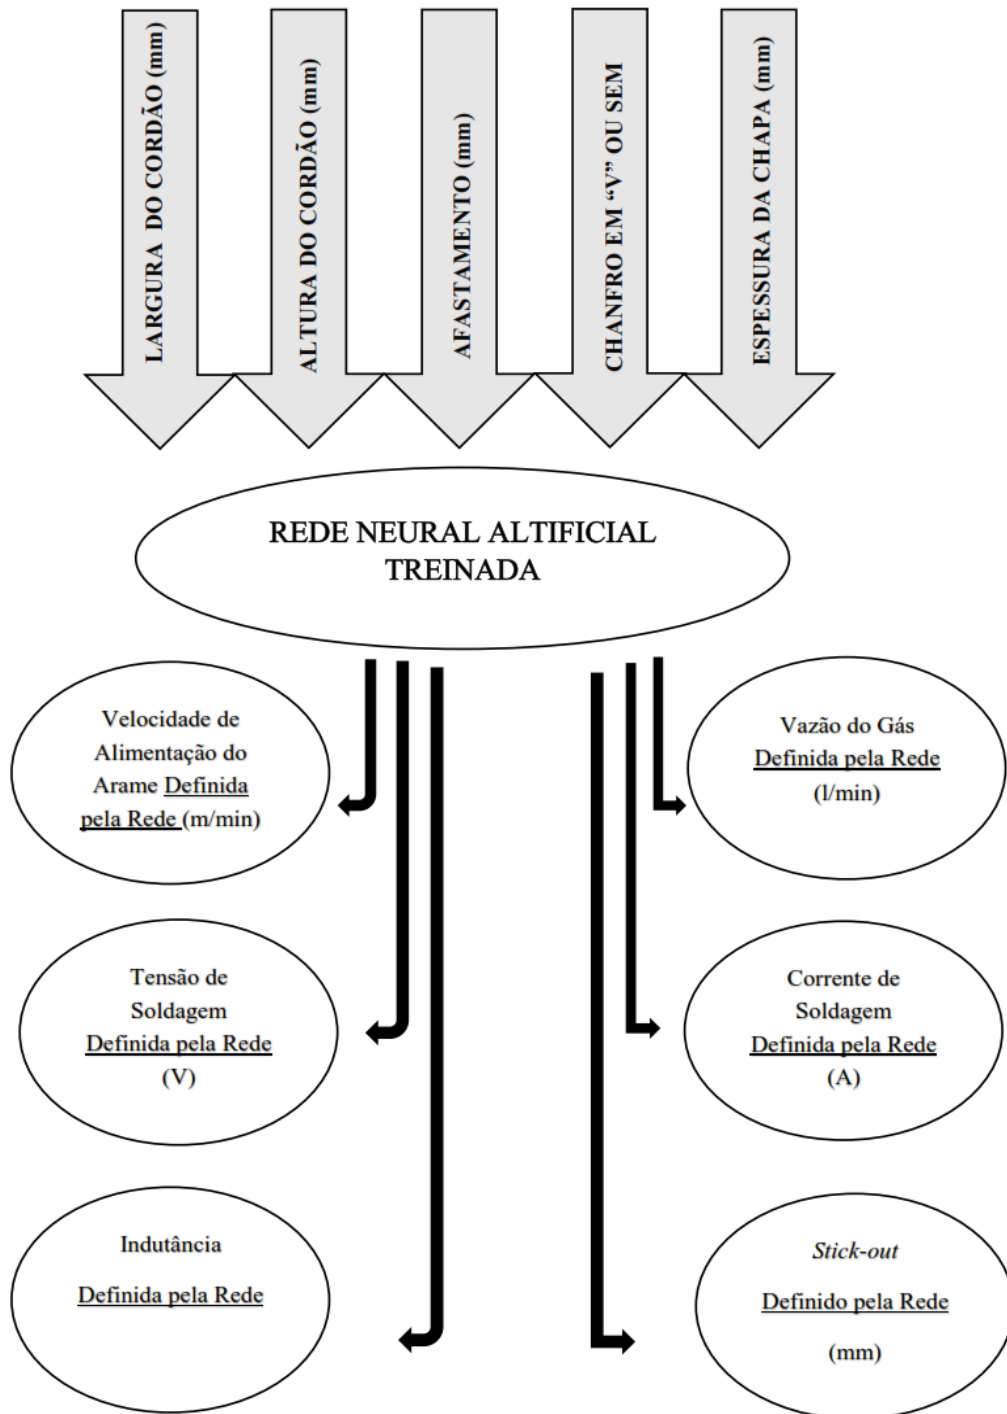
LARGURA DO CORDÃO (mm)

ALTURA DO CORDÃO (mm)

AFASTAMENTO (mm)

CHANFRO EM "V" OU SEM

ESPESSURA DA CHAPA (mm)

REDE NEURAL ALTIFICIAL TREINADA

Velocidade de Alimentação do Arame Definida pela Rede (m/min)

Vazão do Gás Definida pela Rede (l/min)

Tensão de Soldagem Definida pela Rede (V)

Corrente de Soldagem Definida pela Rede (A)

Indutância

Definida pela Rede

Stick-out

Definido pela Rede

(mm)